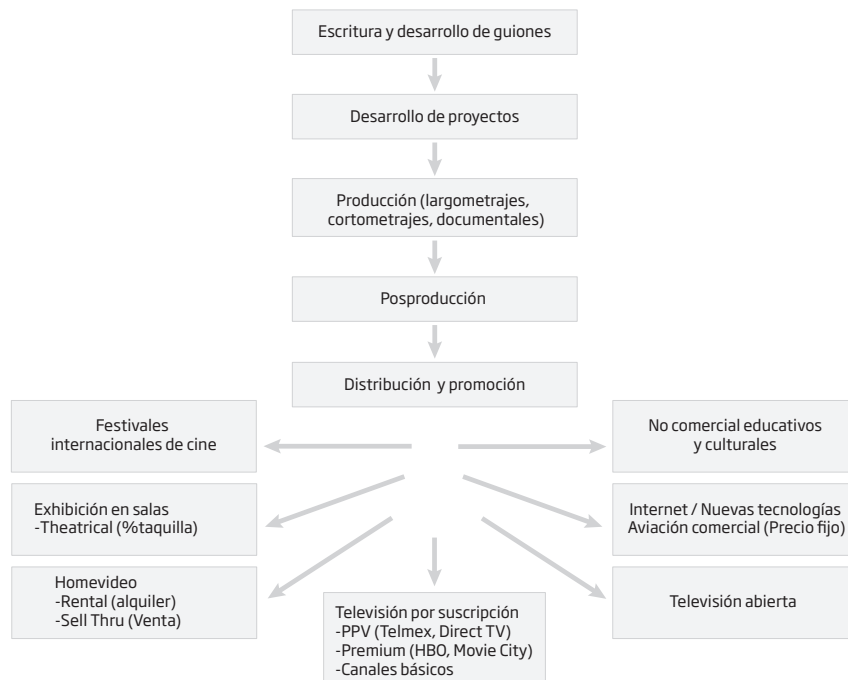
Escritura y desarrollo de guiones

Desarrollo de proyectos

Producción (largometrajes, cortometrajes, documentales)

Posproducción

Distribución y promoción

Festivales internacionales de cine

No comercial educativos y culturales

Exhibición en salas
-Theatrical (%taquilla)

Internet / Nuevas tecnologías
Aviación comercial (Precio fijo)

Homevideo
-Rental (alquiler)
-Sell Thru (Venta)

Televisión por suscripción
-PPV (Telmex, Direct TV)
-Premium (HBO, Movie City)
-Canales básicos

Televisión abierta